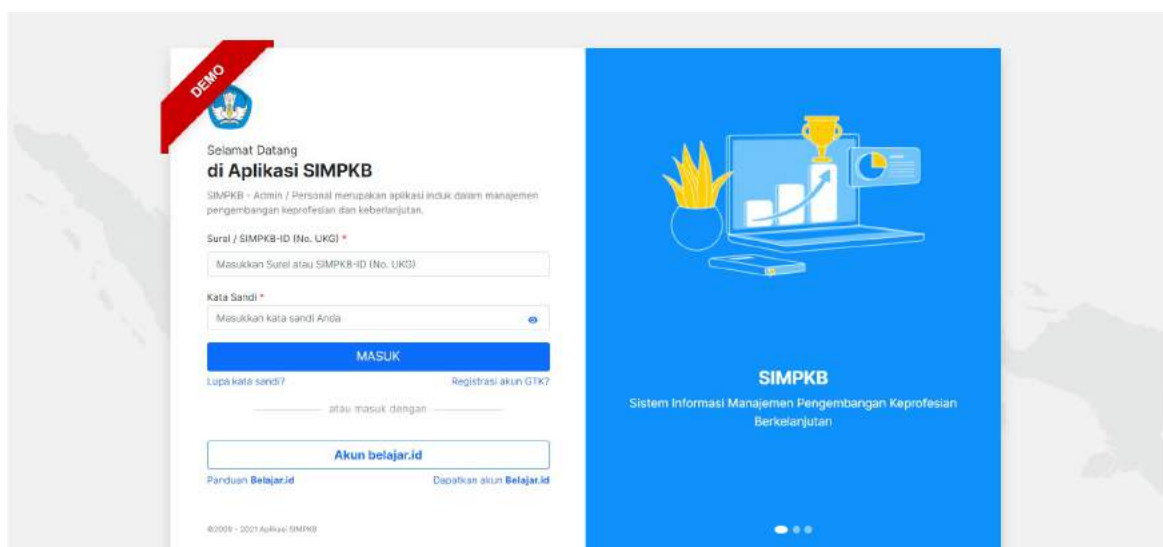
DEMO

Selamat Datang
di Aplikasi SIMPKB

SIMPKB - Admin / Personal merupakan aplikasi induk dalam manajemen pengembangan keprofesian dan keberlanjutan.

Surel / SIMPKB-ID (No. UKG) *

Masukkan Surel atau SIMPKB-ID (No. UKG)

Kata Sandi *

Masukkan kata sandi Anda

MASUK

Lupa kata sandi?

Registrasi akun GTK?

atau masuk dengan

Akun belajar.id

Panduan Belajar.id

Dapatkan akun Belajar.id

©2009 - 2021 Aplikasi SIMPKB

SIMPKB

Sistem Informasi Manajemen Pengembangan Keprofesian Berkelanjutan